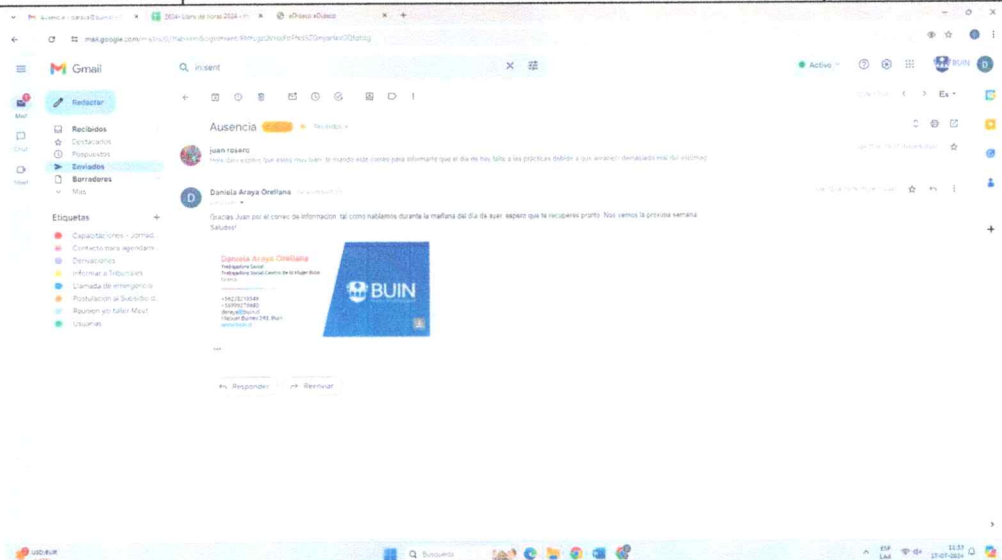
Ausencia - daniela.araya@buin.cl
2024- Libro de horas 2024 - Fi
eProceso eDubido

mail.google.com/mail/u/0/#sent

Gmail

in:sent

Activo

BUIN

Redactar

Mail

Recibidos
Destacados
Pospuestos
Enviados
Borradores
Más

Chat

Meet

Etiquetas

Capacitaciones - Jornad...
Contacto para agendam...
Derivaciones
Informar a Tribunales
Llamada de emergencia
Postulación al Subsidio d...
Reunión c/c taller Mujer
Usuarias

Ausencia Recibidos ×

juan rosero
Hola dani espero que estés muy bien. te mando este correo para informarte que el día de hoy falta a las prácticas debido a que amanecí demasiado mal del estómago

Daniela Araya Orellana
para juan

Gracias Juan por el correo de información. tal como hablamos durante la mañana del día de ayer. espero que te recuperes pronto. Nos vemos la próxima semana.
Saludos!

Daniela Araya Orellana
Trabajadora Social
Trabajadora Social Centro de la Mujer Buin
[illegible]

BUIN

...

Responder
Reenviar

USD/EUR

Búsqueda

ESP
LAA

11:37
17-07-2024